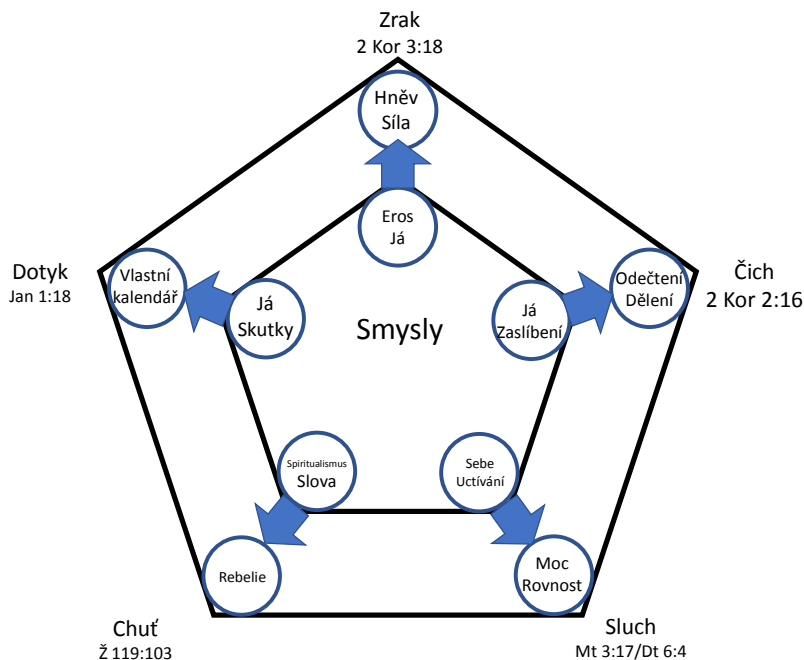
Zrak
2 Kor 3:18

Hněv
Síla

Eros
Já

Dotyk
Jan 1:18

Vlastní kalendář

Já
Skutky

Smysly

Já
Zaslíbení

Odečtení
Dělení

Čich
2 Kor 2:16

Spiritualismus
Slova

Sebe
Uctívání

Rebelie

Moc
Rovnost

Chuť
Ž 119:103

Sluch
Mt 3:17/Dt 6:4